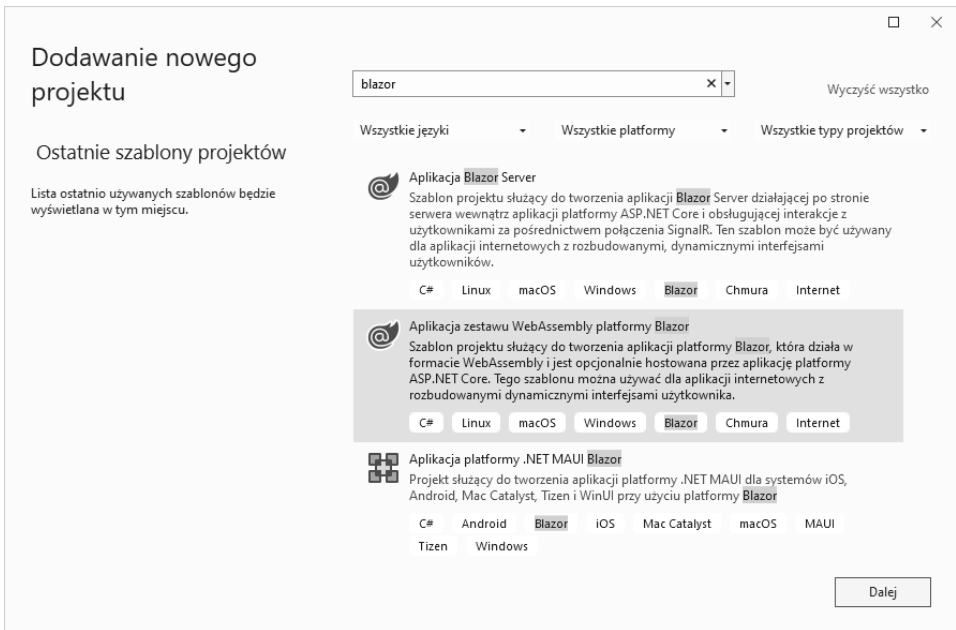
Dodawanie nowego projektu

Ostatnie szablony projektów

Lista ostatnio używanych szablonów będzie wyświetlana w tym miejscu.

blazor

Wyczyść wszystko

Wszystkie języki

Wszystkie platformy

Wszystkie typy projektów

Aplikacja Blazor Server

Szablon projektu służący do tworzenia aplikacji Blazor Server działającej po stronie serwera wewnątrz aplikacji platformy ASP.NET Core i obsługującej interakcje z użytkownikami za pośrednictwem połączenia SignalR. Ten szablon może być używany dla aplikacji internetowych z rozbudowanymi, dynamicznymi interfejsami użytkowników.

C# Linux macOS Windows Blazor Chmura Internet

Aplikacja zestawu WebAssembly platformy Blazor

Szablon projektu służący do tworzenia aplikacji platformy Blazor, która działa w formacie WebAssembly i jest opcjonalnie hostowana przez aplikację platformy ASP.NET Core. Tego szablonu można używać dla aplikacji internetowych z rozbudowanymi dynamicznymi interfejsami użytkownika.

C# Linux macOS Windows Blazor Chmura Internet

Aplikacja platformy .NET MAUI Blazor

Projekt służący do tworzenia aplikacji platformy .NET MAUI dla systemów iOS, Android, Mac Catalyst, Tizen i WinUI przy użyciu platformy Blazor

C# Android Blazor iOS Mac Catalyst macOS MAUI Tizen Windows

Dalej